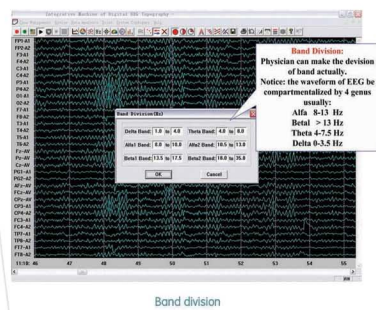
Integration Workshop of Digital EEG Topography

FP1-AV
FP2-A2
F3-A1
F4-A2
C3-A1
C4-A2
P3-A1
P4-A2
O1-A1
O2-A2
F7-A1
F8-A2
T3-A1
T4-A2
T5-A1
T6-A2
Fz-AV
Cz-AV
Pz-AV
PG1-A1
PG2-A2
AFz-AV
FC1-AV
FC2-AV
CP1-AV
CP2-AV
CP3-AV
CP4-A2
FC3-A1
FC4-A2
TP7-A1
TP8-A2
FT7-A1
FT8-A2

Band Division(Hz)

Delta Band: 1.0 to 4.0 Theta Band: 4.0 to 8.0
Alfa1 Band: 8.0 to 10.0 Alfa2 Band: 10.0 to 13.0
Beta1 Band: 13.5 to 17.5 Beta2 Band: 18.0 to 30.0

OK Cancel

Band Division:
Physician can make the devision of band actually.
Notice: the waveform of EEG be compartmentalized by 4 genus usually:
Alfa 8-13 Hz
Beta1 > 13 Hz
Theta 4-7.5 Hz
Delta 0-3.5 Hz

11:38: 46 47 48 49 50 51 52 53 54 55

Band division